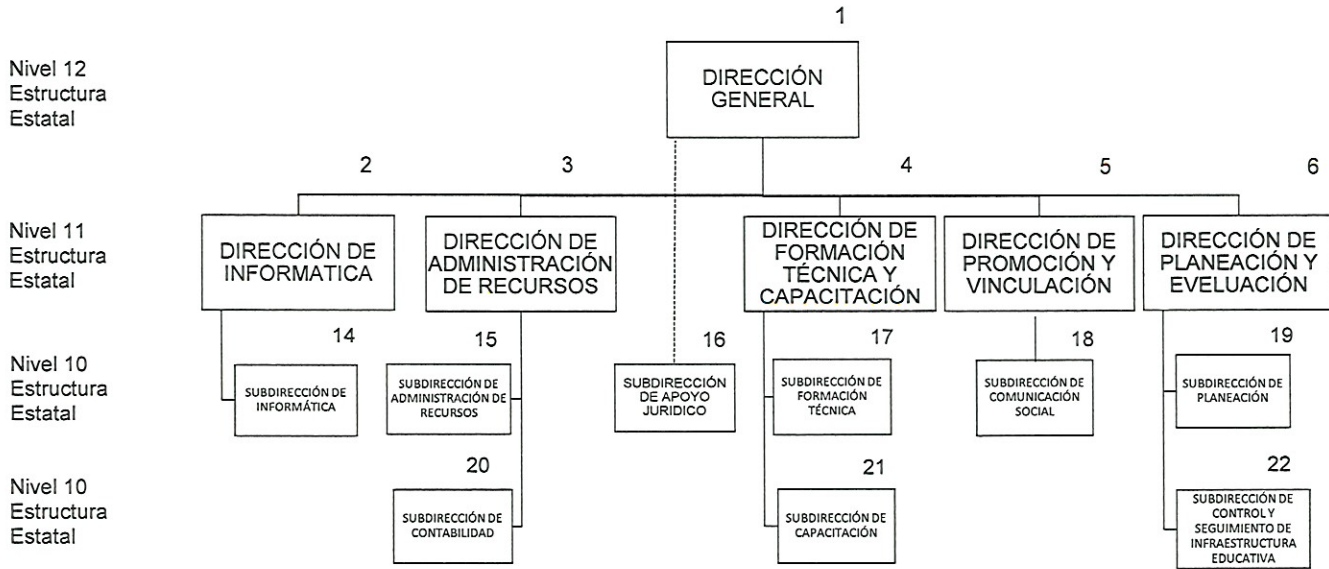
1

Nivel 12
Estructura
Estatal

DIRECCIÓN GENERAL

2 3 4 5 6

Nivel 11
Estructura
Estatal

DIRECCIÓN DE INFORMATICA

DIRECCIÓN DE ADMINISTRACIÓN DE RECURSOS

DIRECCIÓN DE FORMACIÓN TÉCNICA Y CAPACITACIÓN

DIRECCIÓN DE PROMOCIÓN Y VINCULACIÓN

DIRECCIÓN DE PLANEACIÓN Y EVELUACIÓN

Nivel 10
Estructura
Estatal

14
SUBDIRECCIÓN DE INFORMÁTICA

15
SUBDIRECCIÓN DE ADMINISTRACIÓN DE RECURSOS

16
SUBDIRECCIÓN DE APOYO JURIDICO

17
SUBDIRECCIÓN DE FORMACIÓN TÉCNICA

18
SUBDIRECCIÓN DE COMUNICACIÓN SOCIAL

19
SUBDIRECCIÓN DE PLANEACIÓN

Nivel 10
Estructura
Estatal

20
SUBDIRECCIÓN DE CONTABILIDAD

21
SUBDIRECCIÓN DE CAPACITACIÓN

22
SUBDIRECCIÓN DE CONTROL Y SEGUIMIENTO DE INFRAESTRUCTURA EDUCATIVA